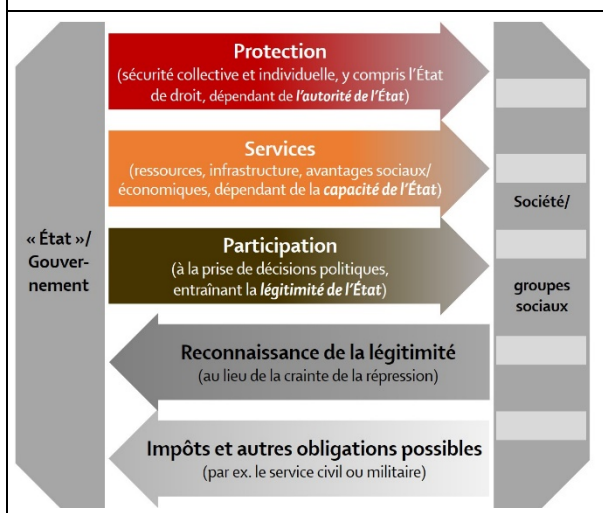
« État »/ Gouvernement

Protection
(sécurité collective et individuelle, y compris l'État de droit, dépendant de *l'autorité de l'État*)

Services
(ressources, infrastructure, avantages sociaux/ économiques, dépendant de la *capacité de l'État*)

Participation
(à la prise de décisions politiques, entraînant la *légitimité de l'État*)

Reconnaissance de la légitimité
(au lieu de la crainte de la répression)

Impôts et autres obligations possibles
(par ex. le service civil ou militaire)

Société/ groupes sociaux